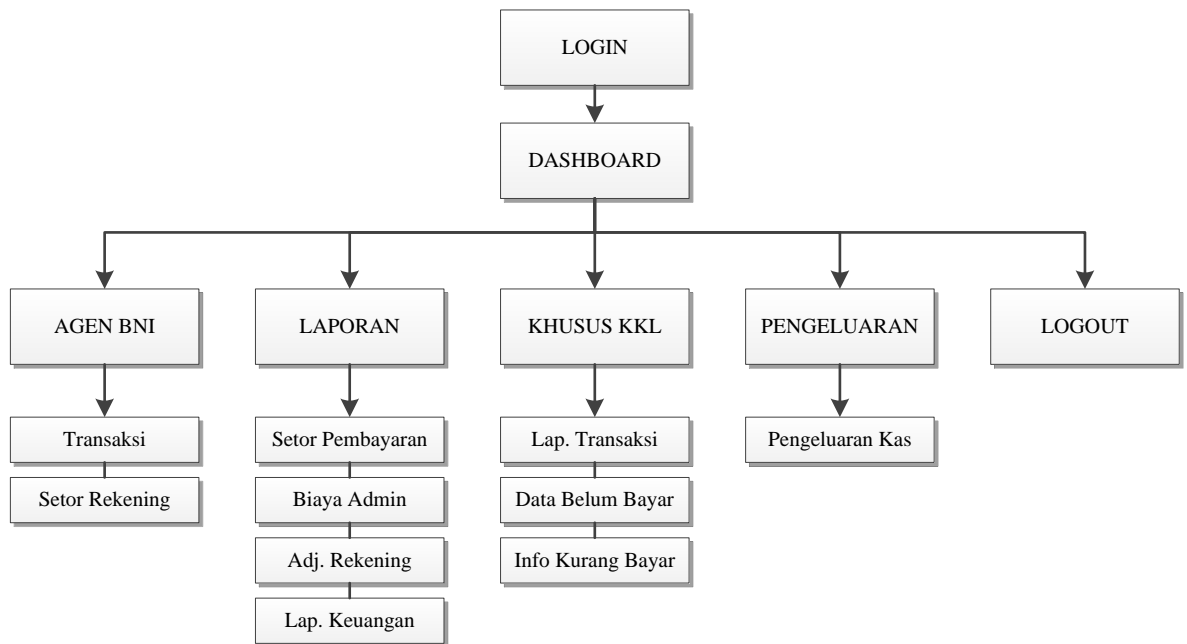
LOGIN

DASHBOARD

AGEN BNI

Transaksi

Setor Rekening

LAPORAN

Setor Pembayaran

Biaya Admin

Adj. Rekening

Lap. Keuangan

KHUSUS KKL

Lap. Transaksi

Data Belum Bayar

Info Kurang Bayar

PENGELUARAN

Pengeluaran Kas

LOGOUT